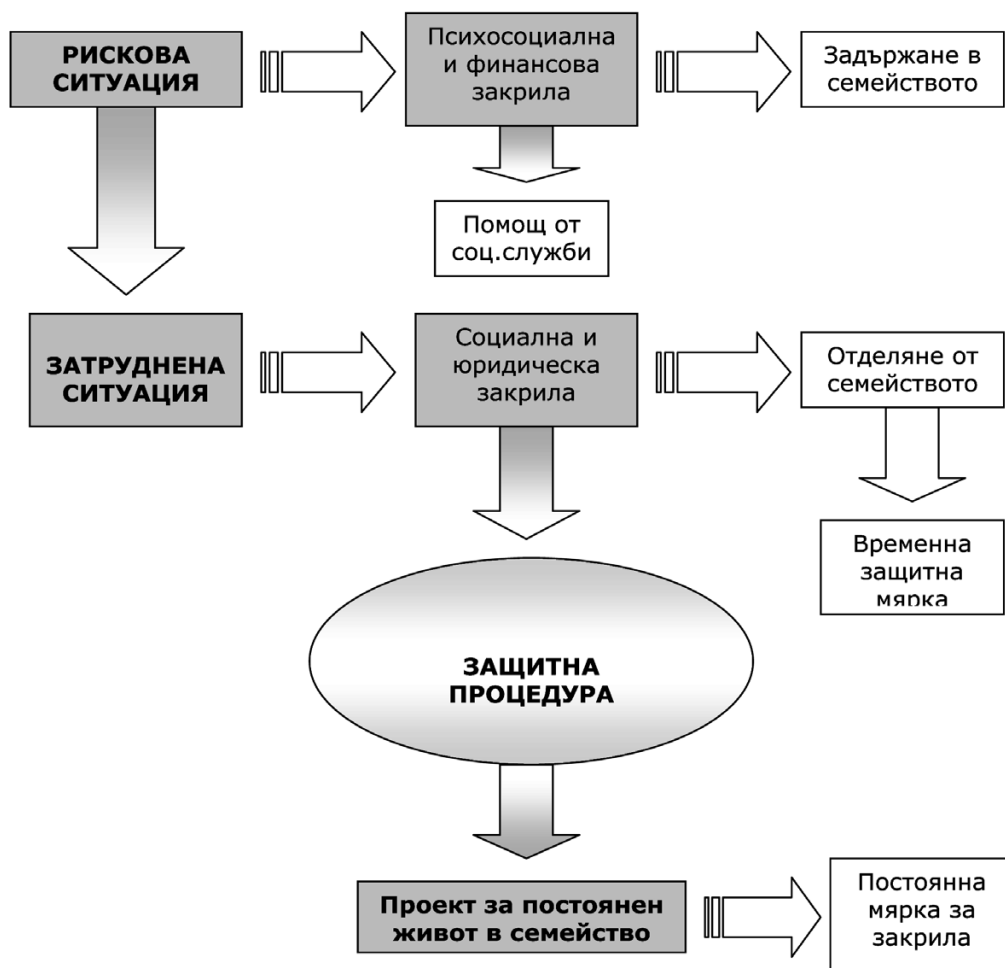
РИСКОВА СИТУАЦИЯ

Психосоциална и финансова закрила

Задържане в семейството

Помощ от соц.служби

ЗАТРУДНЕНА СИТУАЦИЯ

Социална и юридическа закрила

Отделяне от семейството

Временна защитна мярка

ЗАЩИТНА ПРОЦЕДУРА

Проект за постоянен живот в семейство

Постоянна мярка за закрила